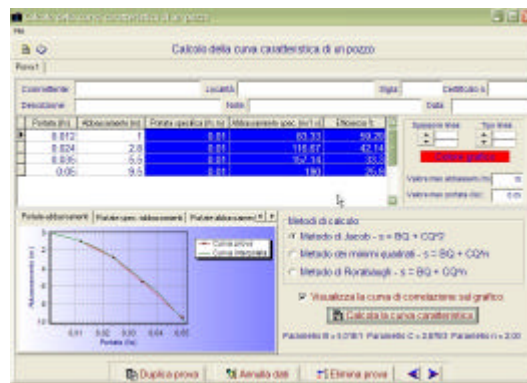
Calcolo della curva caratteristica di un pozzo
File
Calcolo della curva caratteristica di un pozzo
Prova 1

Committente | Località | Sigla | Certificato n.
Descrizione | Note | Data

| Portata (l/s) | Abbassamento (m) | Portata specifica (l/s m) | Abbassamento spec. (m/l s) | Efficienza % |
|---|---|---|---|---|
| 0.012 | 1 | 0.01 | 83.33 | 59.26 |
| 0.024 | 2.8 | 0.01 | 116.67 | 42.14 |
| 0.036 | 5.5 | 0.01 | 152.78 | 33.3 |
| 0.05 | 9.5 | 0.01 | 190 | 25.5 |

Spessore linea | Tipo linea
Colore grafico
Valore max abbassam.(m) 10
Valore max portata (l/s) 0.05

Portata-abbassamento | Portata-spec. abbassamento | Portata-abbassamento

Curva prova
Curva interpolata
Abbassamento (m)
Portata (l/s)
0.01 0.02 0.03 0.04 0.05

Metodi di calcolo
Metodo di Jacob - s = BQ + CQ^2
Metodo dei minimi quadrati - s = BQ + CQ^n
Metodo di Rorabaugh - s = BQ + CQ^n

Visualizza la curva di correlazione sul grafico
Calcola la curva caratteristica

Parametro B = 0.0781 Parametro C = 2.8763 Parametro n = 2.00

Duplica prova | Annulla dati | Elimina prova